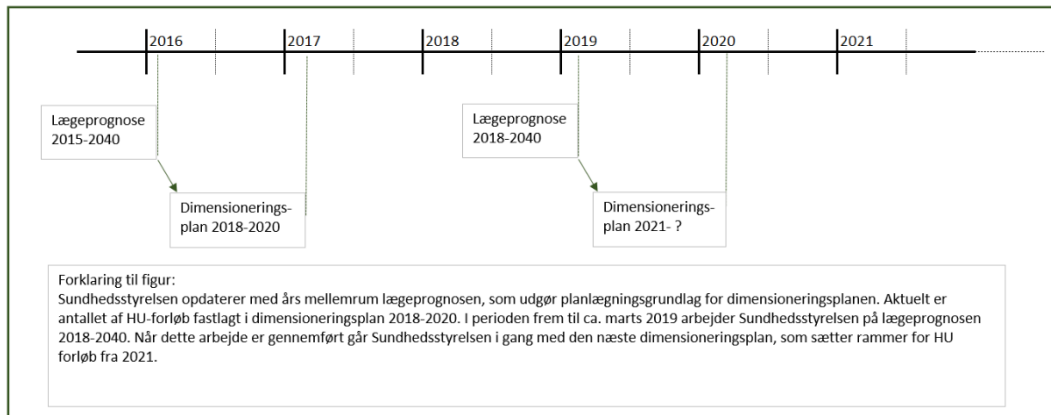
2016 2017 2018 2019 2020 2021

Lægeprognose 2015-2040

Dimensionerings-plan 2018-2020

Lægeprognose 2018-2040

Dimensionerings-plan 2021- ?

Forklaring til figur:
Sundhedsstyrelsen opdaterer med års mellemrum lægeprognosen, som udgør planlægningsgrundlag for dimensioneringsplanen. Aktuelt er antallet af HU-forløb fastlagt i dimensioneringsplan 2018-2020. I perioden frem til ca. marts 2019 arbejder Sundhedsstyrelsen på lægeprognosen 2018-2040. Når dette arbejde er gennemført går Sundhedsstyrelsen i gang med den næste dimensioneringsplan, som sætter rammer for HU forløb fra 2021.